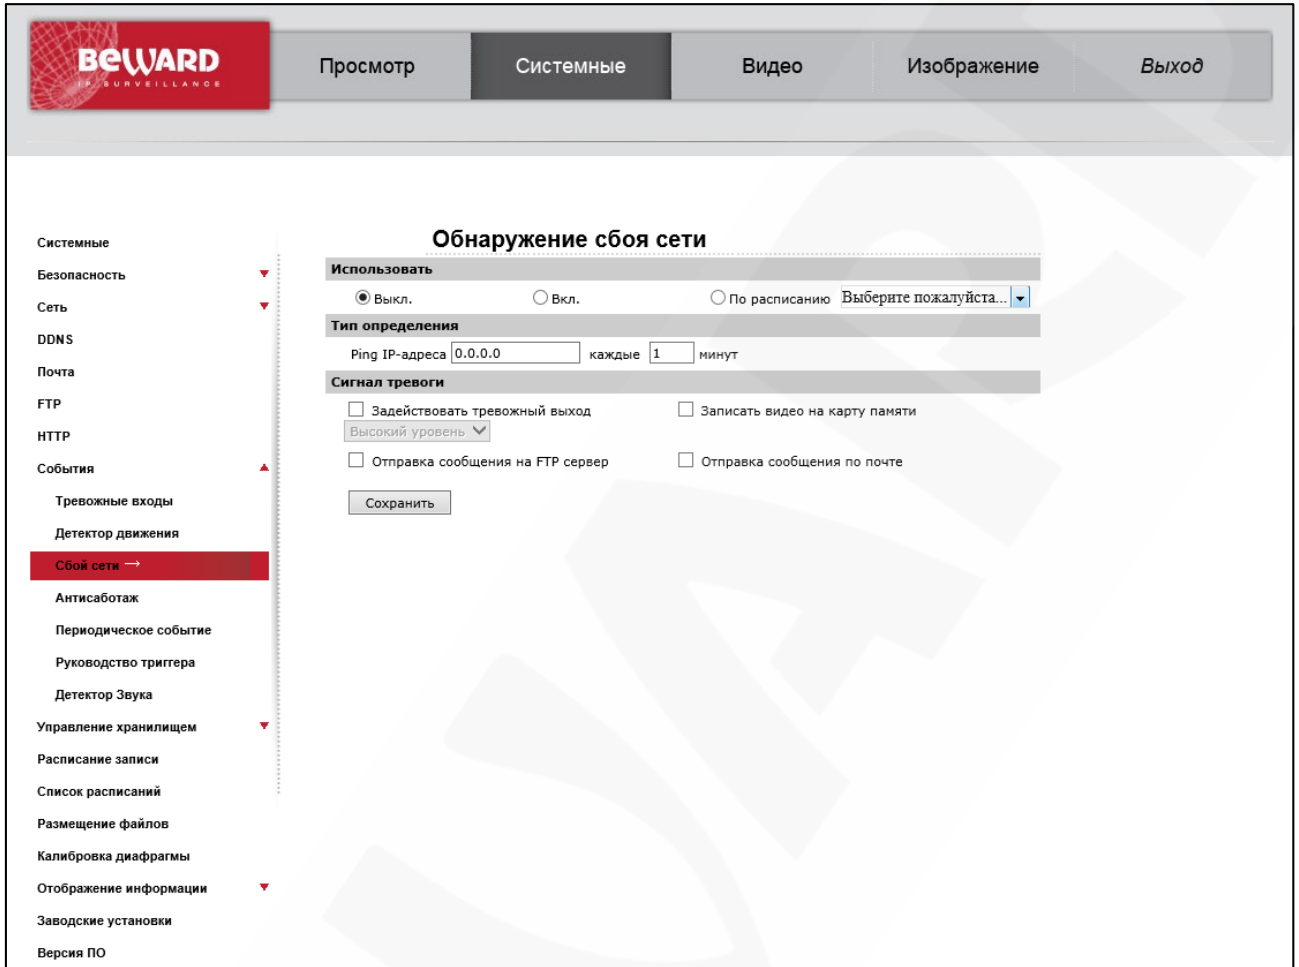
BEWARD
IP SURVEILLANCE

Просмотр | Системные | Видео | Изображение | Выход

Системные
Безопасность
Сеть
DDNS
Почта
FTP
HTTP
События
Тревожные входы
Детектор движения
Сбой сети
Антисаботаж
Периодическое событие
Руководство триггера
Детектор Звука
Управление хранилищем
Расписание записи
Список расписаний
Размещение файлов
Калибровка диафрагмы
Отображение информации
Заводские установки
Версия ПО

Обнаружение сбоя сети

Использовать
Выкл. Вкл. По расписанию Выберите пожалуйста...

Тип определения
Ping IP-адреса 0.0.0.0 каждые 1 минут

Сигнал тревоги
Задействовать тревожный выход
Высокий уровень
Записать видео на карту памяти
Отправка сообщения на FTP сервер
Отправка сообщения по почте

Сохранить